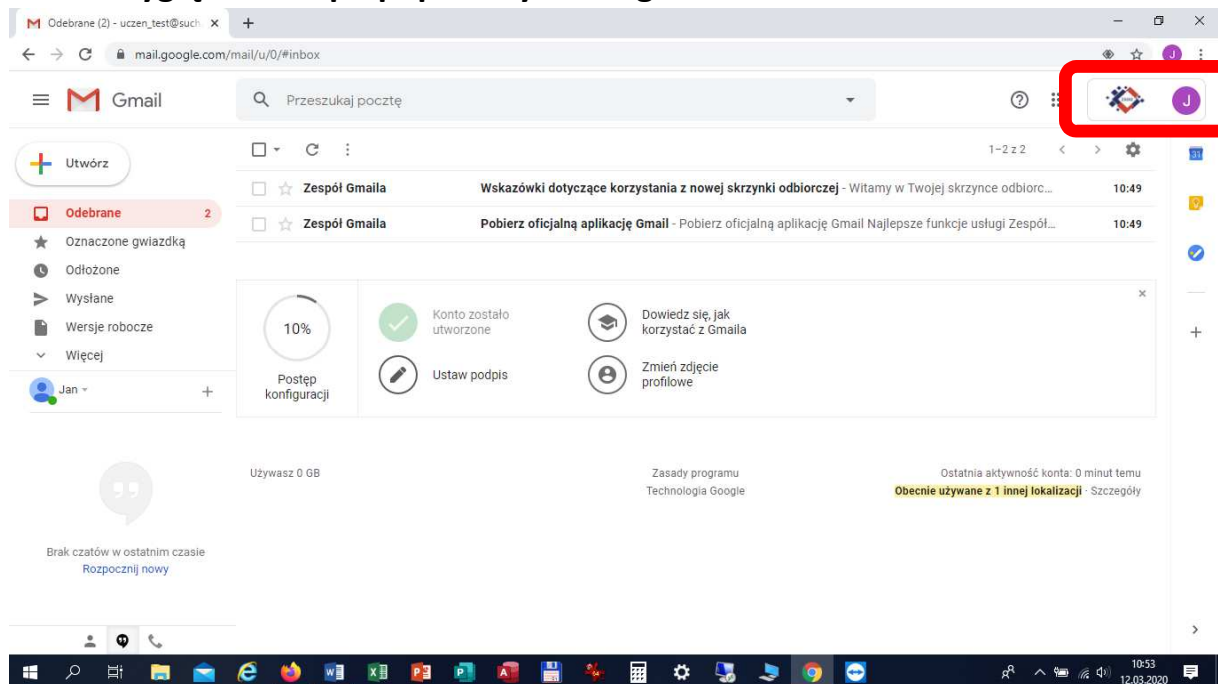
Odebrane (2) - uczen_test@such ×

mail.google.com/mail/u/0/#inbox

Gmail

Przeszukaj pocztę

J

Utwórz

Odebrane 2
Oznaczone gwiazdką
Odłożone
Wysłane
Wersje robocze
Więcej

Jan

1–2 z 2

| | | |
|---|---|---|
| Zespół Gmaila | **Wskazówki dotyczące korzystania z nowej skrzynki odbiorczej** - Witamy w Twojej skrzynce odbiorc... | 10:49 |
| Zespół Gmaila | **Pobierz oficjalną aplikację Gmail** - Pobierz oficjalną aplikację Gmail Najlepsze funkcje usługi Zespół... | 10:49 |

10%

Postęp konfiguracji

Konto zostało utworzone

Ustaw podpis

Dowiedz się, jak korzystać z Gmaila

Zmień zdjęcie profilowe

Używasz 0 GB

Zasady programu
Technologia Google

Ostatnia aktywność konta: 0 minut temu
Obecnie używane z 1 innej lokalizacji · Szczegóły

Brak czatów w ostatnim czasie
Rozpocznij nowy

10:53
12.03.2020